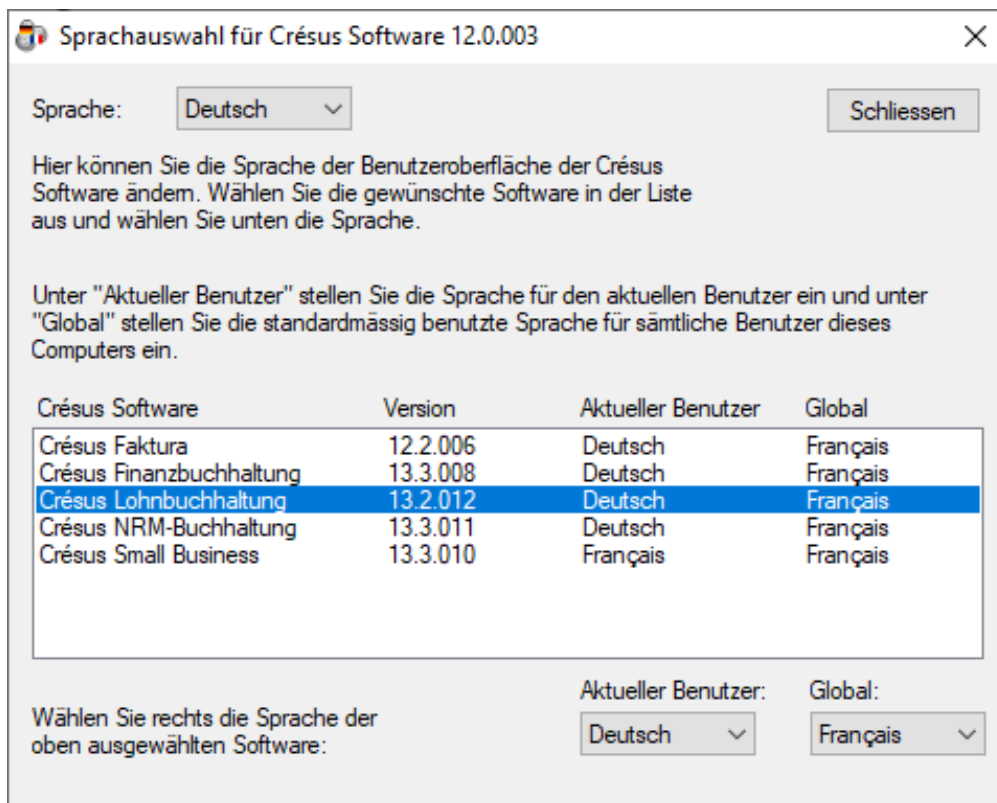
Sprachauswahl für Crésus Software 12.0.003

×

Sprache: Deutsch

Schliessen

Hier können Sie die Sprache der Benutzeroberfläche der Crésus Software ändern. Wählen Sie die gewünschte Software in der Liste aus und wählen Sie unten die Sprache.

Unter "Aktueller Benutzer" stellen Sie die Sprache für den aktuellen Benutzer ein und unter "Global" stellen Sie die standardmässig benutzte Sprache für sämtliche Benutzer dieses Computers ein.

| Crésus Software | Version | Aktueller Benutzer | Global |
|---|---|---|---|
| Crésus Faktura | 12.2.006 | Deutsch | Français |
| Crésus Finanzbuchhaltung | 13.3.008 | Deutsch | Français |
| Crésus Lohnbuchhaltung | 13.2.012 | Deutsch | Français |
| Crésus NRM-Buchhaltung | 13.3.011 | Deutsch | Français |
| Crésus Small Business | 13.3.010 | Français | Français |

Wählen Sie rechts die Sprache der oben ausgewählten Software:

Aktueller Benutzer: Deutsch

Global: Français